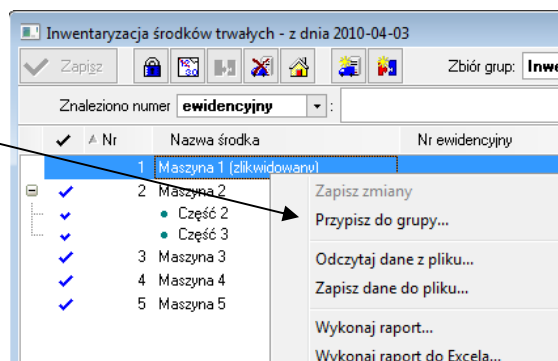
Inwentaryzacja środków trwałych - z dnia 2010-04-03

Zapisz

Zbiór grup: Inwe

Znaleziono numer ewidencyjny :

| ✔ | Nr | Nazwa środka | Nr ewidencyjny |
|---|---|---|---|
| | 1 | Maszyna 1 (zlikwidowany) | |
| ✔ | 2 | Maszyna 2 | |
| ✔ | | Część 2 | |
| ✔ | | Część 3 | |
| ✔ | 3 | Maszyna 3 | |
| ✔ | 4 | Maszyna 4 | |
| ✔ | 5 | Maszyna 5 | |

Zapisz zmiany
Przypisz do grupy...
Odczytaj dane z pliku...
Zapisz dane do pliku...
Wykonaj raport...
Wykonaj raport do Excela...